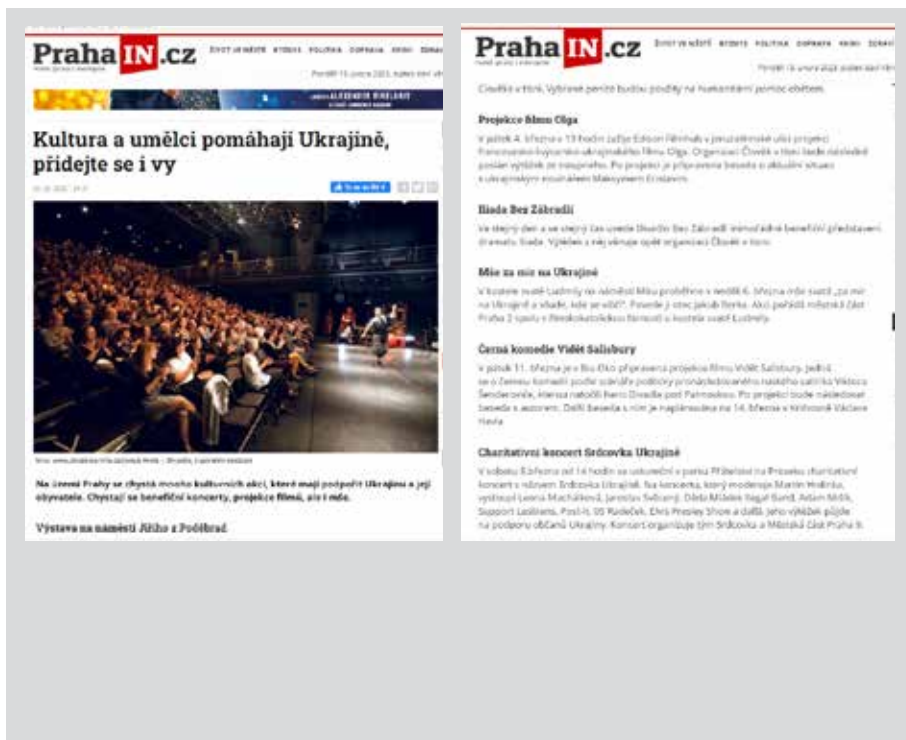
PrahaIN.cz

ŽIVOT VE MĚSTĚ BYDLENÍ POLITIKA DOPRAVA KRIMI ZDRAVÍ

Kultura a umělci pomáhají Ukrajině, přidejte se i vy

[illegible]

Na území Prahy se chystá mnoho kulturních akcí, které mají podpořit Ukrajinu a její obyvatele. Chystají se benefiční koncerty, projekce filmů, ale i mše.

Výstava na náměstí Jiřího z Poděbrad

PrahaIN.cz

ŽIVOT VE MĚSTĚ BYDLENÍ POLITIKA DOPRAVA KRIMI ZDRAVÍ

Člověk v tísni. Vybrané peníze budou použity na humanitární pomoc obětem.

Projekce filmu Olga

V pátek 4. března v 19 hodin začne Edison Filmhub v jeruzalémské ulici projekci francouzsko-švýcarsko-ukrajinského filmu Olga. Organizace Člověk v tísni bude následně posílat výtěžek ze vstupného. Po projekci je připravena beseda o aktuální situaci s ukrajinským novinářem Maksymem Eristavim.

Iliada Bez Zábradlí

Ve stejný den a ve stejný čas uvede Divadlo Bez Zábradlí mimořádné benefiční představení dramatu Iliada. Výtěžek z něj vkrajie opět organizaci Člověk v tísni.

Mše za mír na Ukrajině

V kostele svaté Ludmily na náměstí Míru proběhne v neděli 6. března mše svatá „za mír na Ukrajině a všude, kde je válka". Povede ji otec Jakub Berka. Akci pořádá městská část Praha 2 spolu s Římskokatolickou farností u kostela svaté Ludmily.

Černá komedie Vidět Salisbury

V pátek 11. března je v Bio Oko připravená projekce filmu Vidět Salisbury, jedná se o černou komedii podle scénáře politicky pronásledovaného ruského satirika Viktora Šenderoviče, kterou natočili herci Divadla pod Palmovkou. Po projekci bude následovat beseda s autorem. Další beseda s ním je naplánována na 14. března v Knihovně Václava Havla.

Charitativní koncert Srdcovka Ukrajině

V sobotu 12. března od 14 hodin se uskuteční v parku Přátelství na Proseku charitativní koncert s názvem Srdcovka Ukrajině. Na koncertu, který moderuje Martin Hrdinka, vystoupí Leona Machálková, Jaroslav Svěcený, Děda Mládek Illegal Band, Adam Mišík, Support Lesbiens, Post-It, 05 Radeček, Elvis Presley Show a další. Jeho výtěžek půjde na podporu občanů Ukrajiny. Koncert organizuje tým Srdcovka a Městská část Praha 9.